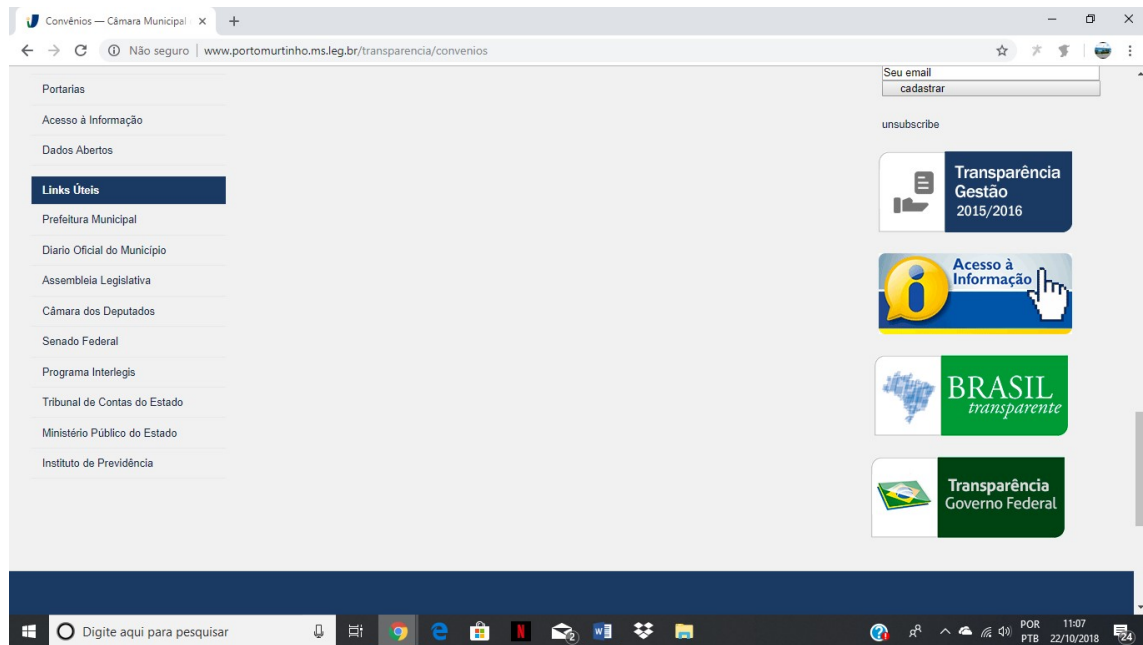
Convênios — Câmara Municipal ×
+

Não seguro | www.portomurtinho.ms.leg.br/transparencia/convenios

Portarias
Acesso à Informação
Dados Abertos

Links Úteis
Prefeitura Municipal
Diario Oficial do Município
Assembleia Legislativa
Câmara dos Deputados
Senado Federal
Programa Interlegis
Tribunal de Contas do Estado
Ministério Público do Estado
Instituto de Previdência

Seu email
cadastrar

unsubscribe

Transparência Gestão 2015/2016

Acesso à Informação

BRASIL transparente

Transparência Governo Federal

Digite aqui para pesquisar

POR PTB 11:07 22/10/2018 24